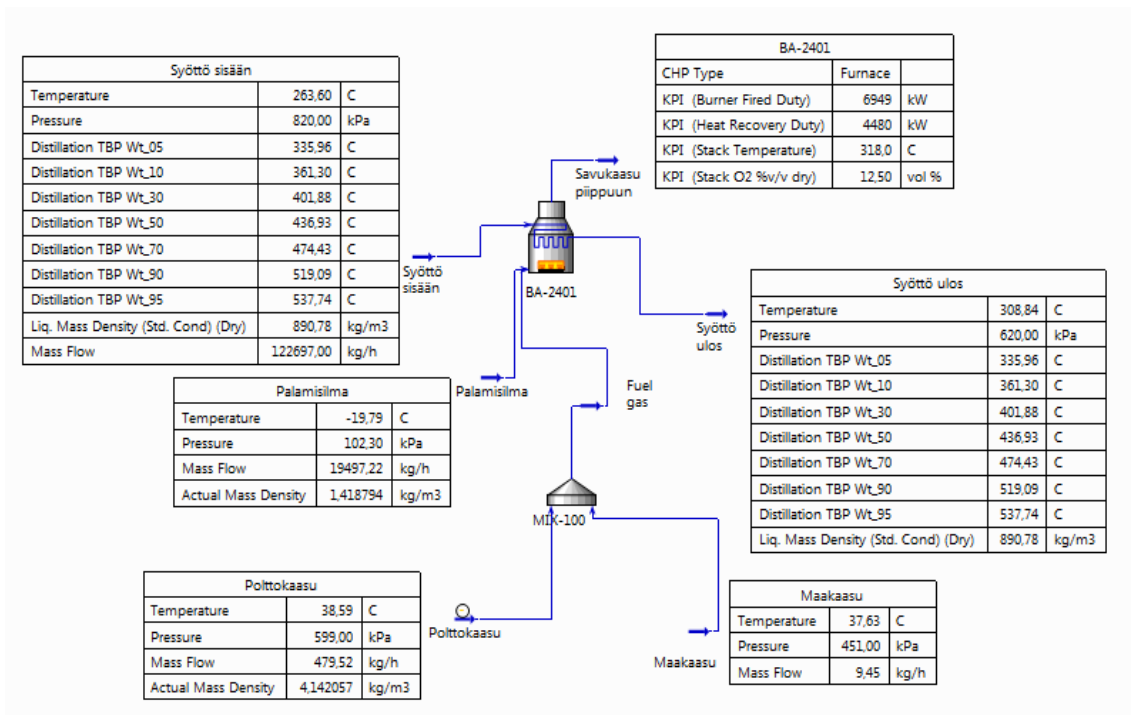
| Syöttö sisään | | |
|---|---|---|
| Temperature | 263,60 | C |
| Pressure | 820,00 | kPa |
| Distillation TBP Wt_05 | 335,96 | C |
| Distillation TBP Wt_10 | 361,30 | C |
| Distillation TBP Wt_30 | 401,88 | C |
| Distillation TBP Wt_50 | 436,93 | C |
| Distillation TBP Wt_70 | 474,43 | C |
| Distillation TBP Wt_90 | 519,09 | C |
| Distillation TBP Wt_95 | 537,74 | C |
| Liq. Mass Density (Std. Cond) (Dry) | 890,78 | kg/m3 |
| Mass Flow | 122697,00 | kg/h |

| BA-2401 | | |
|---|---|---|
| CHP Type | Furnace | |
| KPI (Burner Fired Duty) | 6949 | kW |
| KPI (Heat Recovery Duty) | 4480 | kW |
| KPI (Stack Temperature) | 318,0 | C |
| KPI (Stack O2 %v/v dry) | 12,50 | vol % |

Savukaasu piippuun

Syöttö sisään

BA-2401

Syöttö ulos

| Syöttö ulos | | |
|---|---|---|
| Temperature | 308,84 | C |
| Pressure | 620,00 | kPa |
| Distillation TBP Wt_05 | 335,96 | C |
| Distillation TBP Wt_10 | 361,30 | C |
| Distillation TBP Wt_30 | 401,88 | C |
| Distillation TBP Wt_50 | 436,93 | C |
| Distillation TBP Wt_70 | 474,43 | C |
| Distillation TBP Wt_90 | 519,09 | C |
| Distillation TBP Wt_95 | 537,74 | C |
| Liq. Mass Density (Std. Cond) (Dry) | 890,78 | kg/m3 |

| Palamisilma | | |
|---|---|---|
| Temperature | -19,79 | C |
| Pressure | 102,30 | kPa |
| Mass Flow | 19497,22 | kg/h |
| Actual Mass Density | 1,418794 | kg/m3 |

Palamisilma

Fuel gas

MIX-100

| Polttokaasu | | |
|---|---|---|
| Temperature | 38,59 | C |
| Pressure | 599,00 | kPa |
| Mass Flow | 479,52 | kg/h |
| Actual Mass Density | 4,142057 | kg/m3 |

Polttokaasu

Maakaasu

| Maakaasu | | |
|---|---|---|
| Temperature | 37,63 | C |
| Pressure | 451,00 | kPa |
| Mass Flow | 9,45 | kg/h |